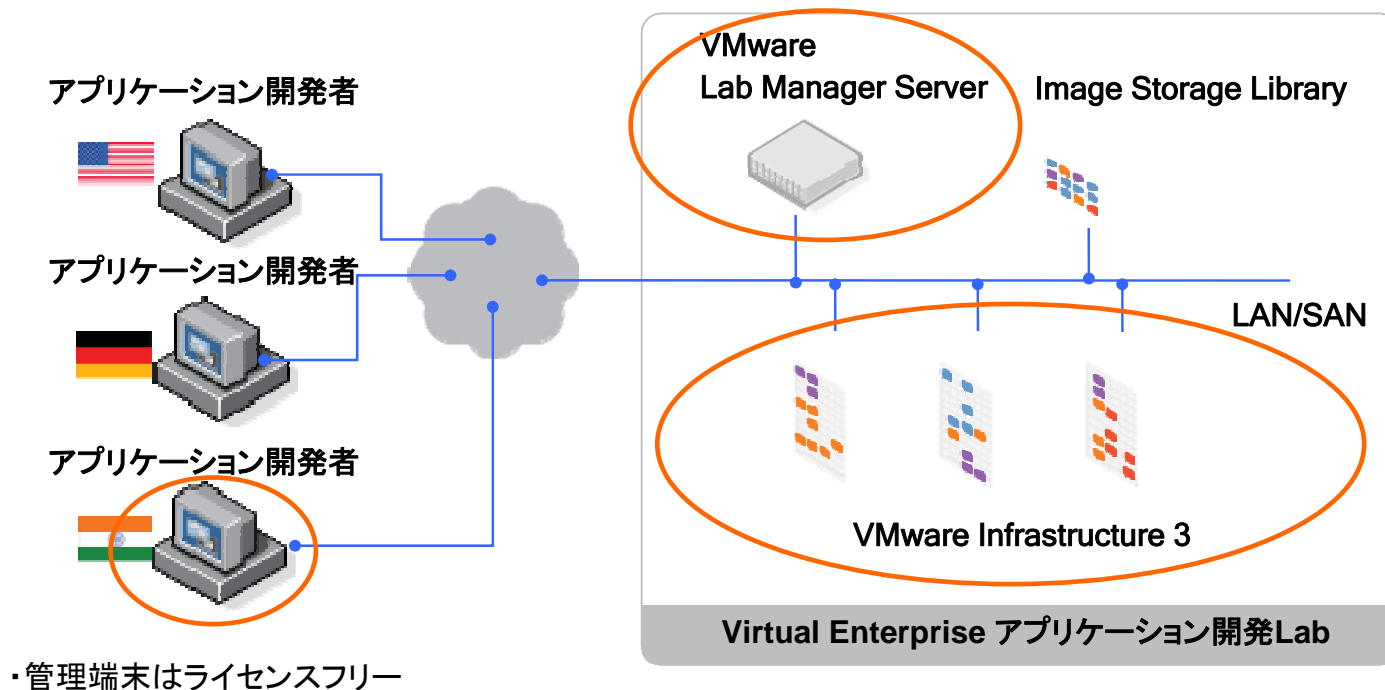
アプリケーション開発者

アプリケーション開発者

アプリケーション開発者

VMware
Lab Manager Server

Image Storage Library

LAN/SAN

VMware Infrastructure 3

Virtual Enterprise アプリケーション開発Lab

・管理端末はライセンスフリー